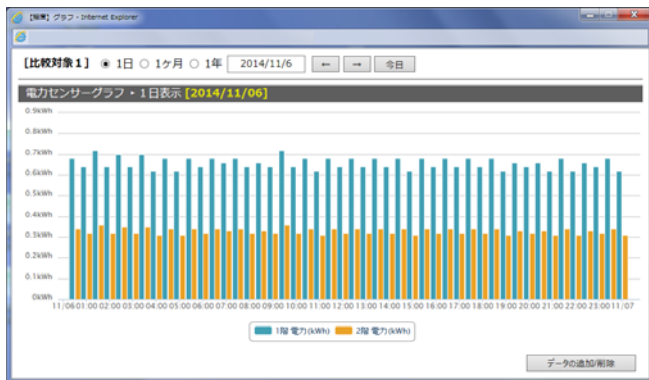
[編集] グラフ - Internet Explorer

[比較対象1] ◉ 1日 ○ 1ヶ月 ○ 1年 2014/11/6 ← → 今日

電力センサーグラフ ・ 1日表示 [2014/11/06]

0.9kWh
0.8kWh
0.7kWh
0.6kWh
0.5kWh
0.4kWh
0.3kWh
0.2kWh
0.1kWh
0kWh

11/06 01:00 02:00 03:00 04:00 05:00 06:00 07:00 08:00 09:00 10:00 11:00 12:00 13:00 14:00 15:00 16:00 17:00 18:00 19:00 20:00 21:00 22:00 23:00 11/07

1階 電力(kWh) 2階 電力(kWh)

データの追加/削除